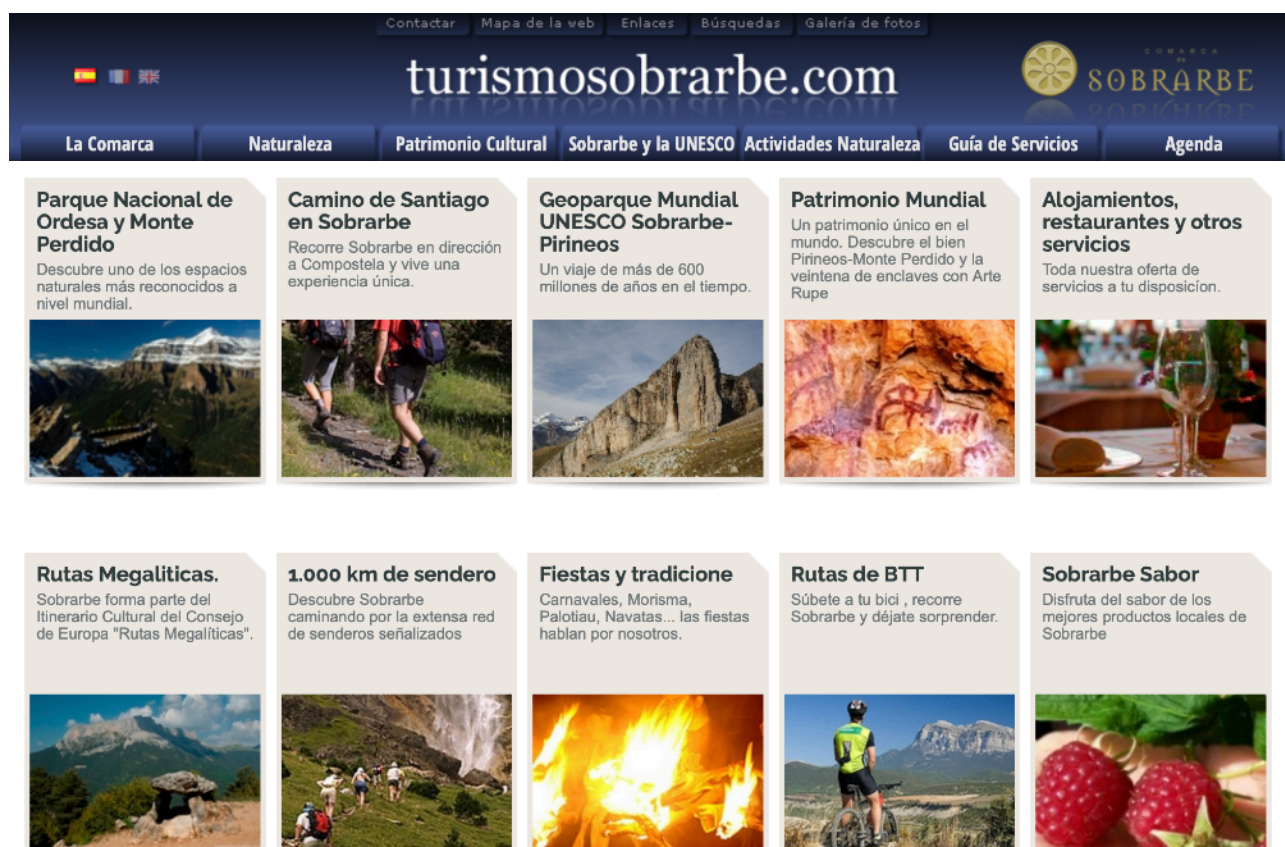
Contactar | Mapa de la web | Enlaces | Búsquedas | Galería de fotos

turismosobrarbe.com

COMARCA DE SOBRARBE

La Comarca | Naturaleza | Patrimonio Cultural | Sobrarbe y la UNESCO | Actividades Naturaleza | Guía de Servicios | Agenda

Parque Nacional de Ordesa y Monte Perdido
Descubre uno de los espacios naturales más reconocidos a nivel mundial.

Camino de Santiago en Sobrarbe
Recorre Sobrarbe en dirección a Compostela y vive una experiencia única.

Geoparque Mundial UNESCO Sobrarbe-Pirineos
Un viaje de más de 600 millones de años en el tiempo.

Patrimonio Mundial
Un patrimonio único en el mundo. Descubre el bien Pirineos-Monte Perdido y la veintena de enclaves con Arte Rupe

Alojamientos, restaurantes y otros servicios
Toda nuestra oferta de servicios a tu disposicíon.

Rutas Megaliticas.
Sobrarbe forma parte del Itinerario Cultural del Consejo de Europa "Rutas Megalíticas".

1.000 km de sendero
Descubre Sobrarbe caminando por la extensa red de senderos señalizados

Fiestas y tradicione
Carnavales, Morisma, Palotiau, Navatas... las fiestas hablan por nosotros.

Rutas de BTT
Súbete a tu bici , recorre Sobrarbe y déjate sorprender.

Sobrarbe Sabor
Disfruta del sabor de los mejores productos locales de Sobrarbe